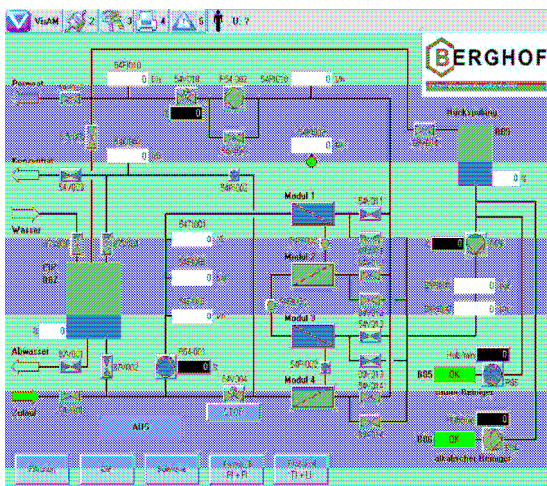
VisAM 2 3 4 5 U: ?

BERGHOF

Permeat

Konzentrat

Wasser

CIP
B02

Abwasser

Zulauf

Rückspülung
B03

Modul 1

Modul 2

Modul 3

Modul 4

AUS

STOP

B05 OK
saurer Reiniger

B06 OK
alkalischer Reiniger

0 l/h
0 l/h
0 %
0 %
0 l/h
0 bar
0 bar
0 bar
0 %
0
0
0

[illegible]